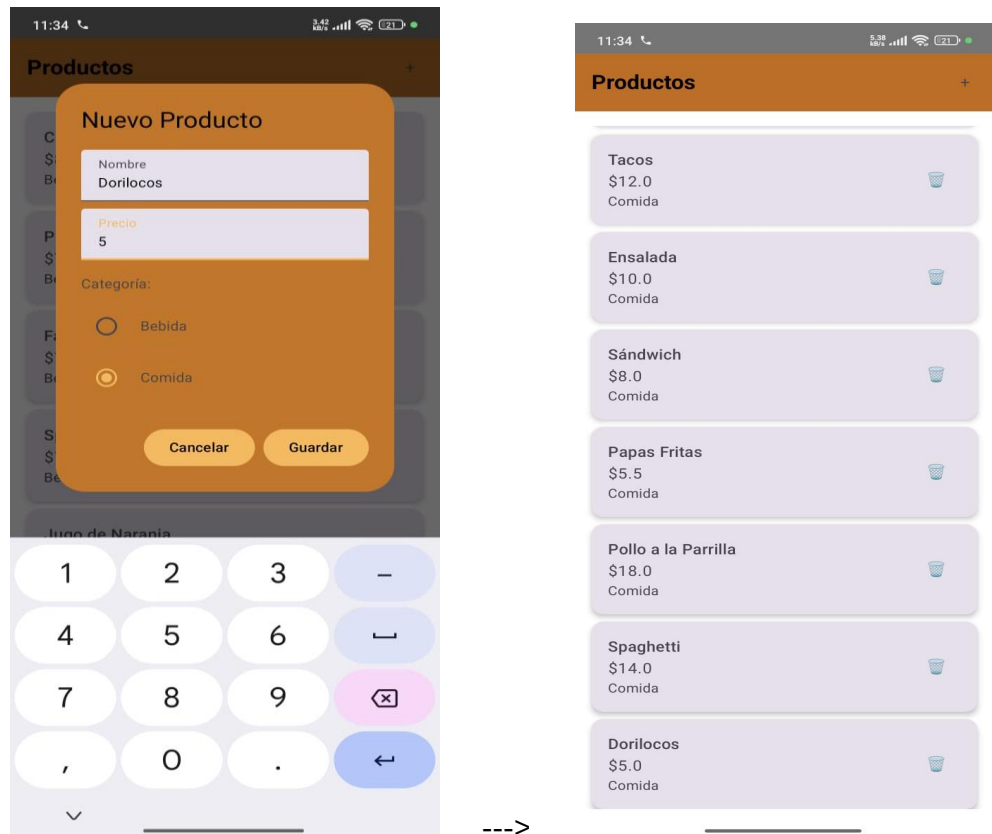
11:34
3.42 KB/s 21

Productos +

C
$
Be

P
$
Be

F
$
Be

S
$
Be

Nuevo Producto

Nombre
Dorilocos

Precio
5

Categoría:

Bebida

Comida

Cancelar Guardar

Jugo de Naranja

1 2 3 –
4 5 6
7 8 9
, 0 .

--->

11:34
5.38 KB/s 21

Productos +

Tacos
$12.0
Comida

Ensalada
$10.0
Comida

Sándwich
$8.0
Comida

Papas Fritas
$5.5
Comida

Pollo a la Parrilla
$18.0
Comida

Spaghetti
$14.0
Comida

Dorilocos
$5.0
Comida